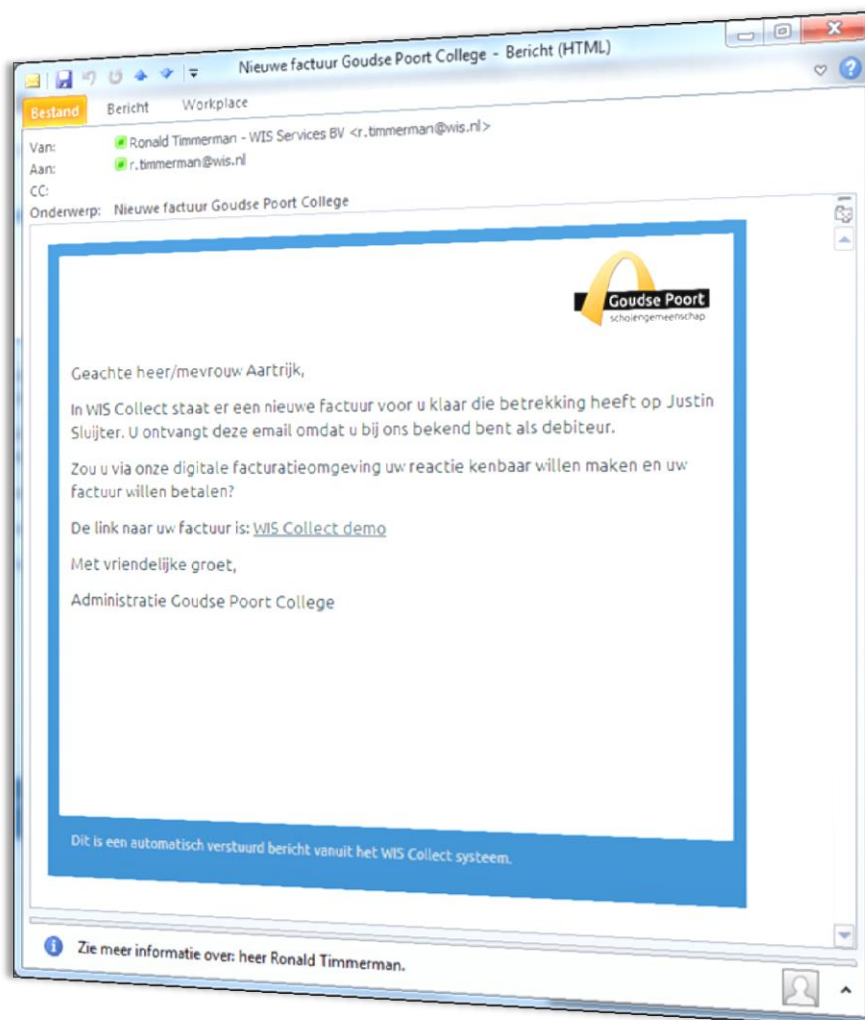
Nieuwe factuur Goudse Poort College - Bericht (HTML)

Bestand
Bericht
Workplace

Van: Ronald Timmerman - WIS Services BV <r.timmerman@wis.nl>
Aan: r.timmerman@wis.nl
CC:
Onderwerp: Nieuwe factuur Goudse Poort College

Goudse Poort
scholengemeenschap

Geachte heer/mevrouw Aartrijk,

In WIS Collect staat er een nieuwe factuur voor u klaar die betrekking heeft op Justin Sluijter. U ontvangt deze email omdat u bij ons bekend bent als debiteur.

Zou u via onze digitale facturatieomgeving uw reactie kenbaar willen maken en uw factuur willen betalen?

De link naar uw factuur is: WIS Collect demo

Met vriendelijke groet,

Administratie Goudse Poort College

Dit is een automatisch verstuurd bericht vanuit het WIS Collect systeem.

Zie meer informatie over: heer Ronald Timmerman.